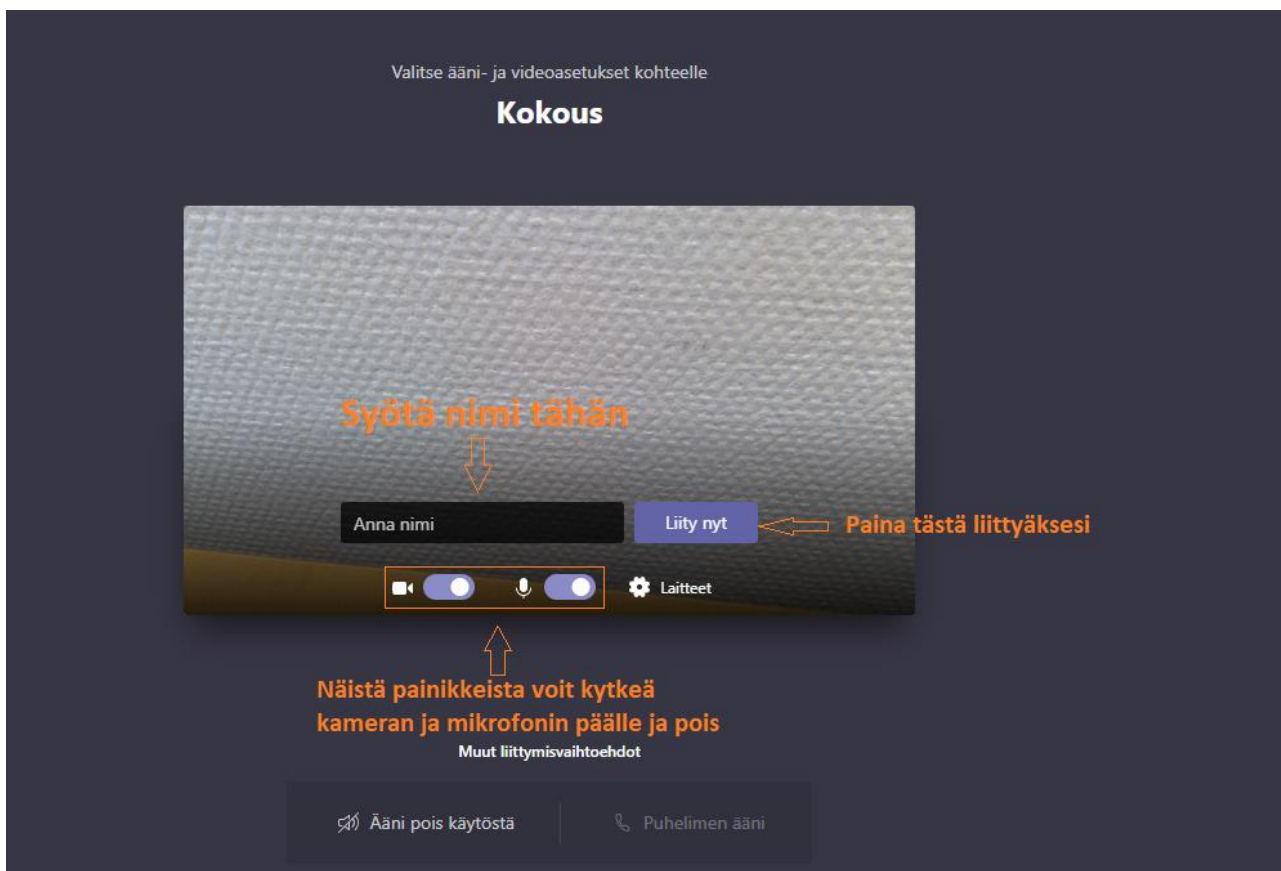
Valitse ääni- ja videoasetukset kohteelle

Kokous

Syötä nimi tähän

Anna nimi

Liity nyt

Paina tästä liittyäksesi

Laitteet

Näistä painikkeista voit kytkeä kameran ja mikrofonin päälle ja pois

Muut liittymisvaihtoehdot

Ääni pois käytöstä

Puhelimen ääni